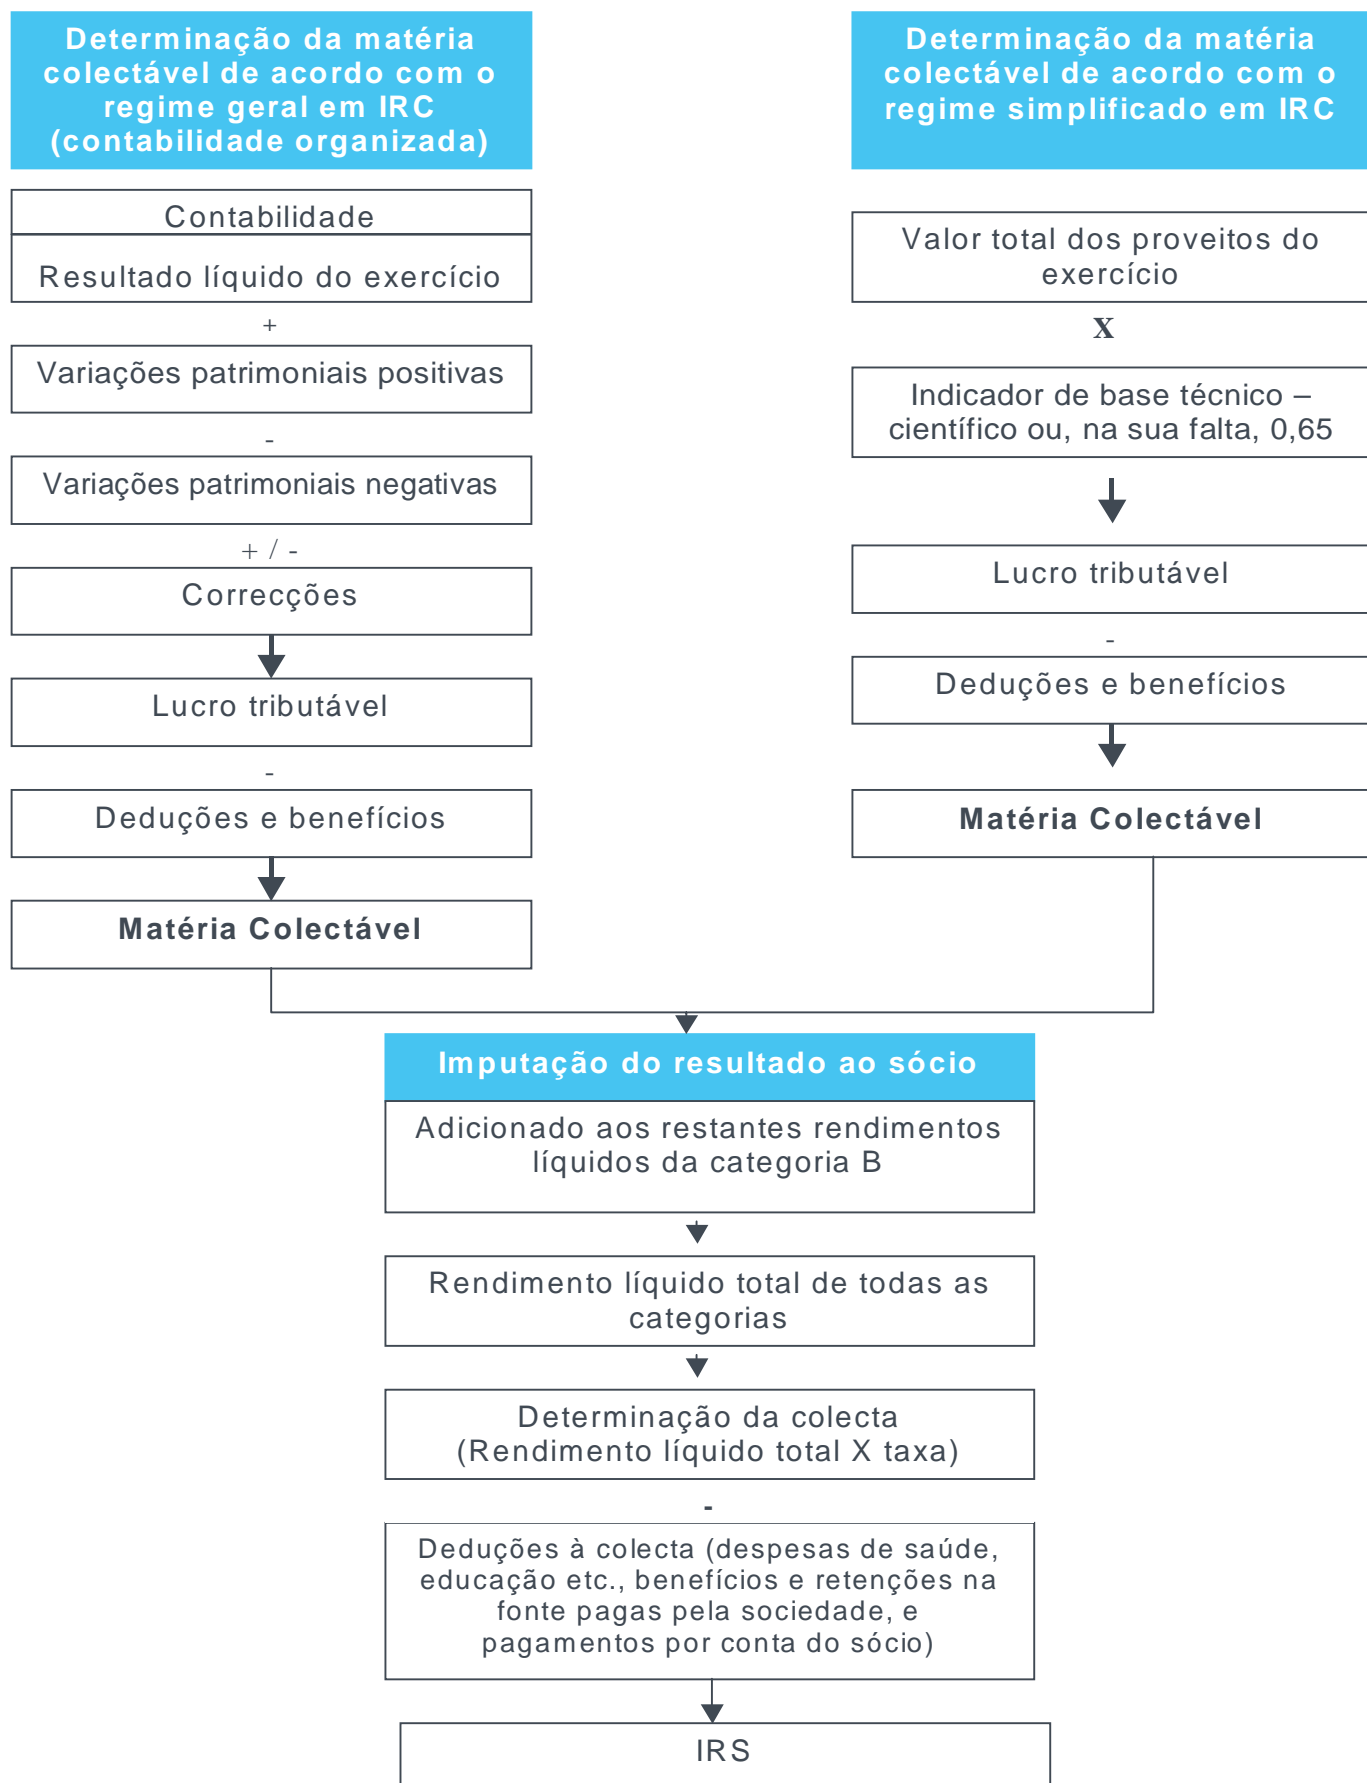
Determinação da matéria colectável de acordo com o regime geral em IRC (contabilidade organizada)

Contabilidade

Resultado líquido do exercício

+

Variações patrimoniais positivas

-

Variações patrimoniais negativas

+ / -

Correcções

Lucro tributável

-

Deduções e benefícios

Matéria Colectável

Determinação da matéria colectável de acordo com o regime simplificado em IRC

Valor total dos proveitos do exercício

X

Indicador de base técnico – científico ou, na sua falta, 0,65

Lucro tributável

-

Deduções e benefícios

Matéria Colectável

Imputação do resultado ao sócio

Adicionado aos restantes rendimentos líquidos da categoria B

Rendimento líquido total de todas as categorias

Determinação da colecta (Rendimento líquido total X taxa)

-

Deduções à colecta (despesas de saúde, educação etc., benefícios e retenções na fonte pagas pela sociedade, e pagamentos por conta do sócio)

IRS